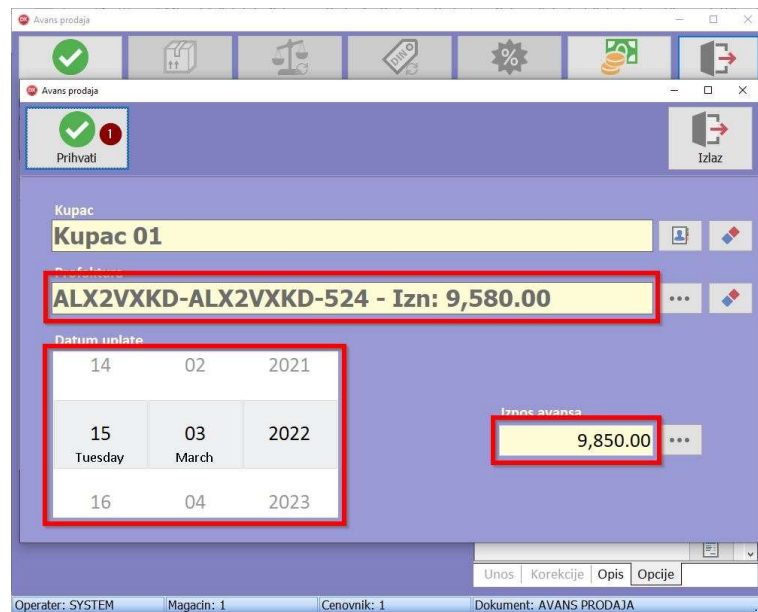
Avans prodaja

Avans prodaja

1
Prihvati

Izlaz

Kupac
Kupac 01

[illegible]
ALX2VXKD-ALX2VXKD-524 - Izn: 9,580.00

Datum uplate
| 14 | 02 | 2021 |
|---|---|---|
| 15 Tuesday | 03 March | 2022 |
| 16 | 04 | 2023 |

Iznos avansa
9,850.00

Unos | Korekcije | Opis | Opcije

Operater: SYSTEM | Magacin: 1 | Cenovnik: 1 | Dokument: AVANS PRODAJA